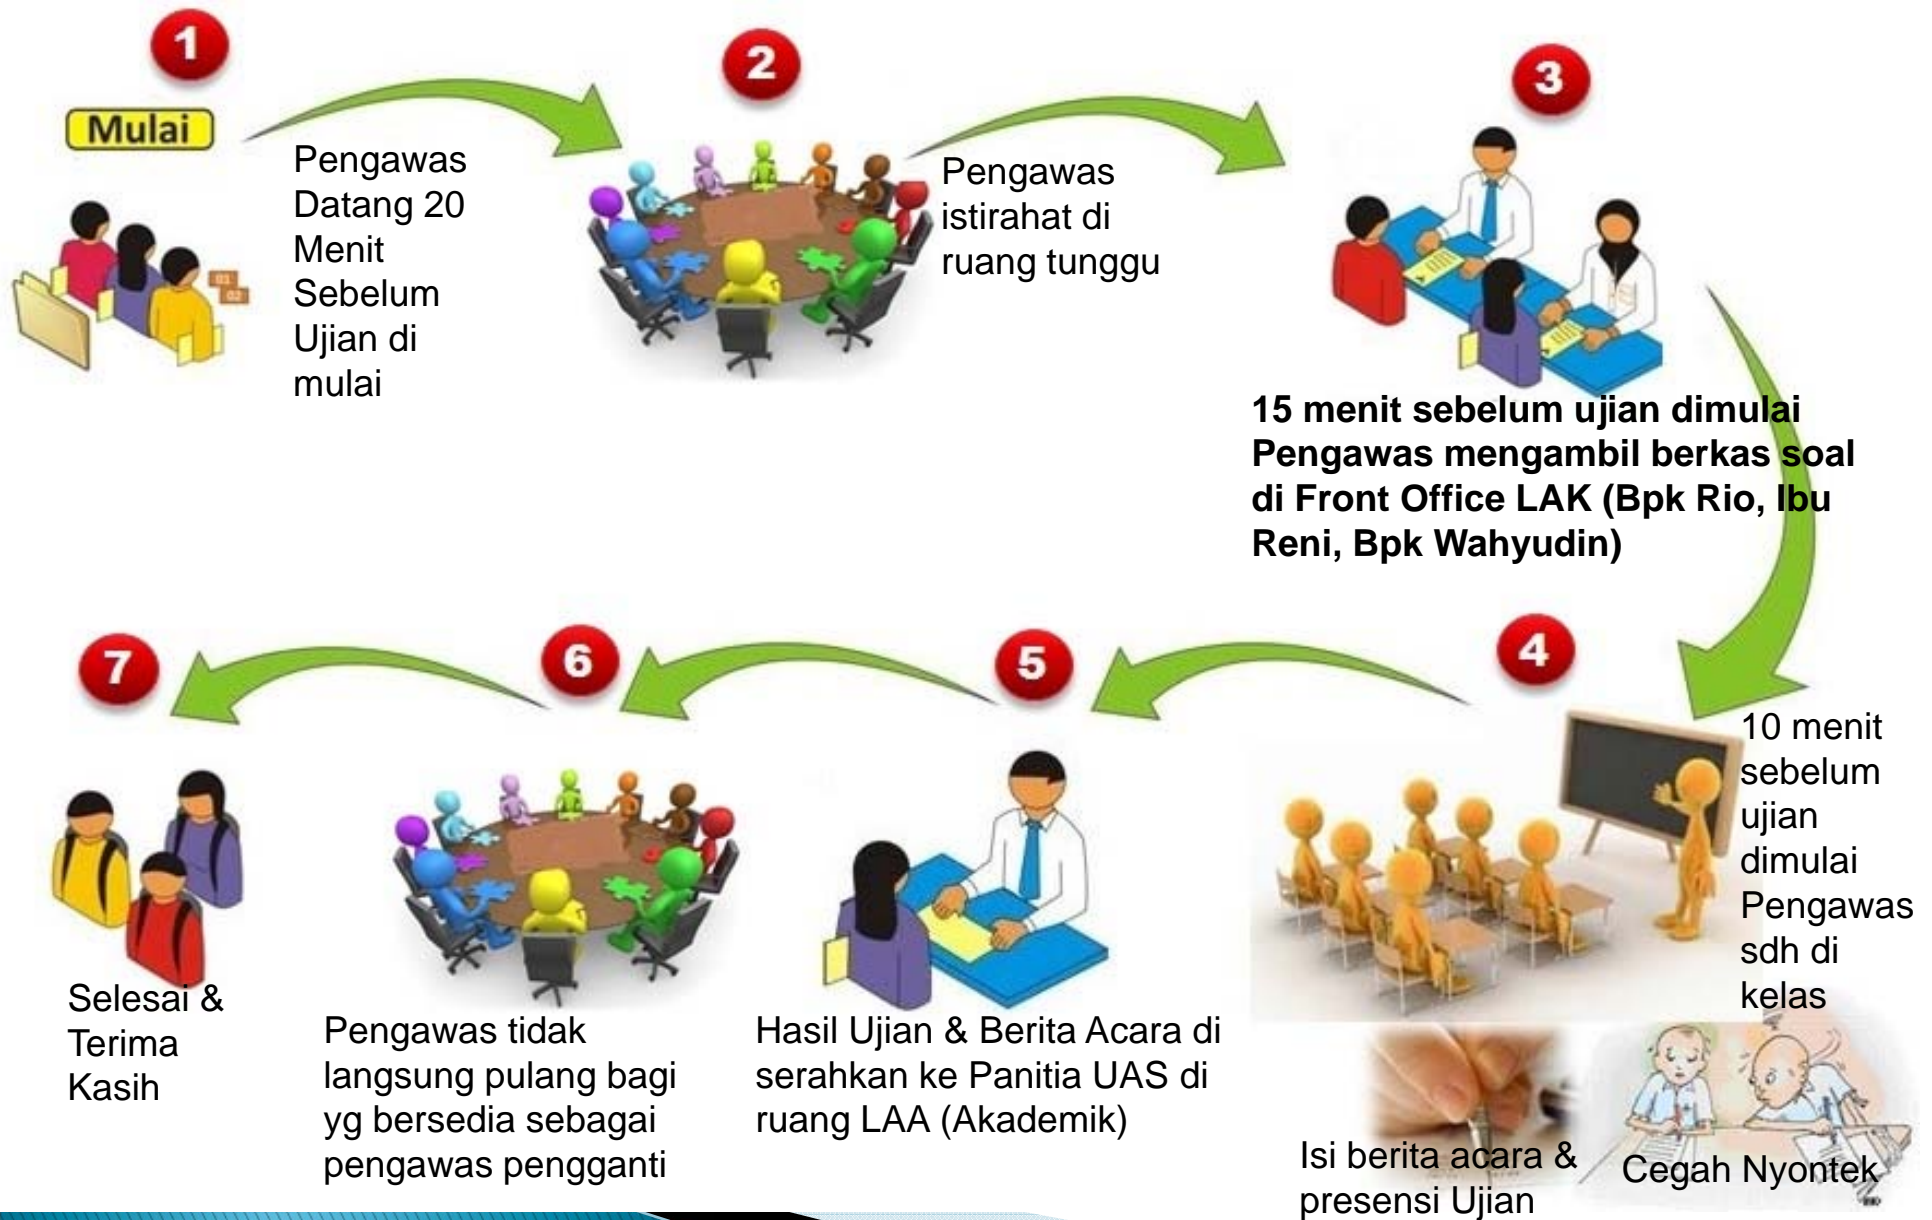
1

Mulai

Pengawas Datang 20 Menit Sebelum Ujian di mulai

2

Pengawas istirahat di ruang tunggu

3

15 menit sebelum ujian dimulai Pengawas mengambil berkas soal di Front Office LAK (Bpk Rio, Ibu Reni, Bpk Wahyudin)

4

10 menit sebelum ujian dimulai Pengawas sdh di kelas

Isi berita acara & presensi Ujian

Cegah Nyontek

5

Hasil Ujian & Berita Acara di serahkan ke Panitia UAS di ruang LAA (Akademik)

6

Pengawas tidak langsung pulang bagi yg bersedia sebagai pengawas pengganti

7

Selesai & Terima Kasih